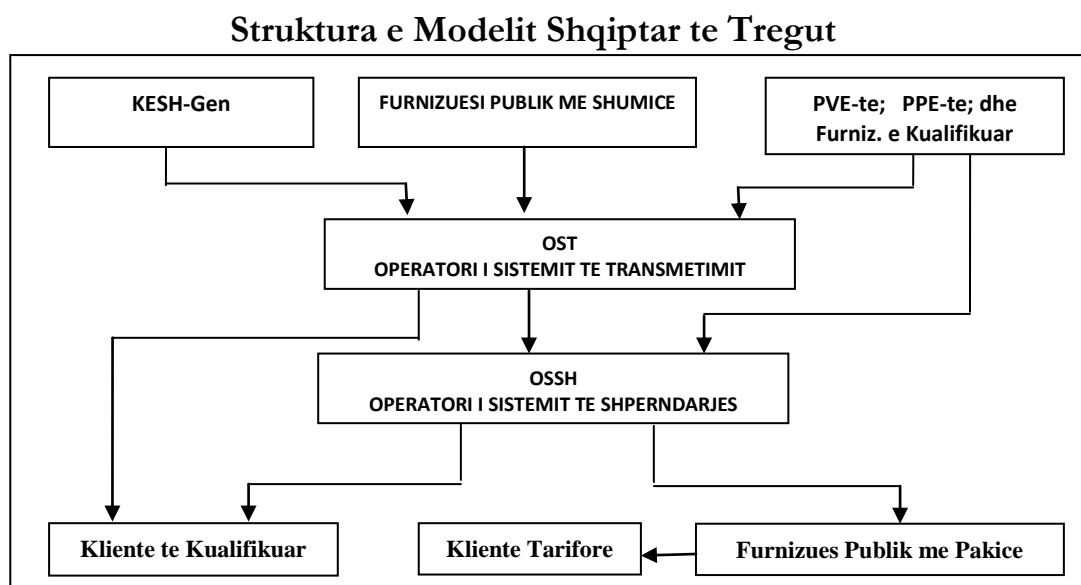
Struktura e Modelit Shqiptar te Tregut

KESH-Gen

FURNIZUESI PUBLIK ME SHUMICE

PVE-te; PPE-te; dhe Furniz. e Kualifikuar

OST
OPERATORI I SISTEMIT TE TRANSMETIMIT

OSSH
OPERATORI I SISTEMIT TE SHPERNDARJES

Kliente te Kualifikuar

Kliente Tarifore

Furnizues Publik me Pakice